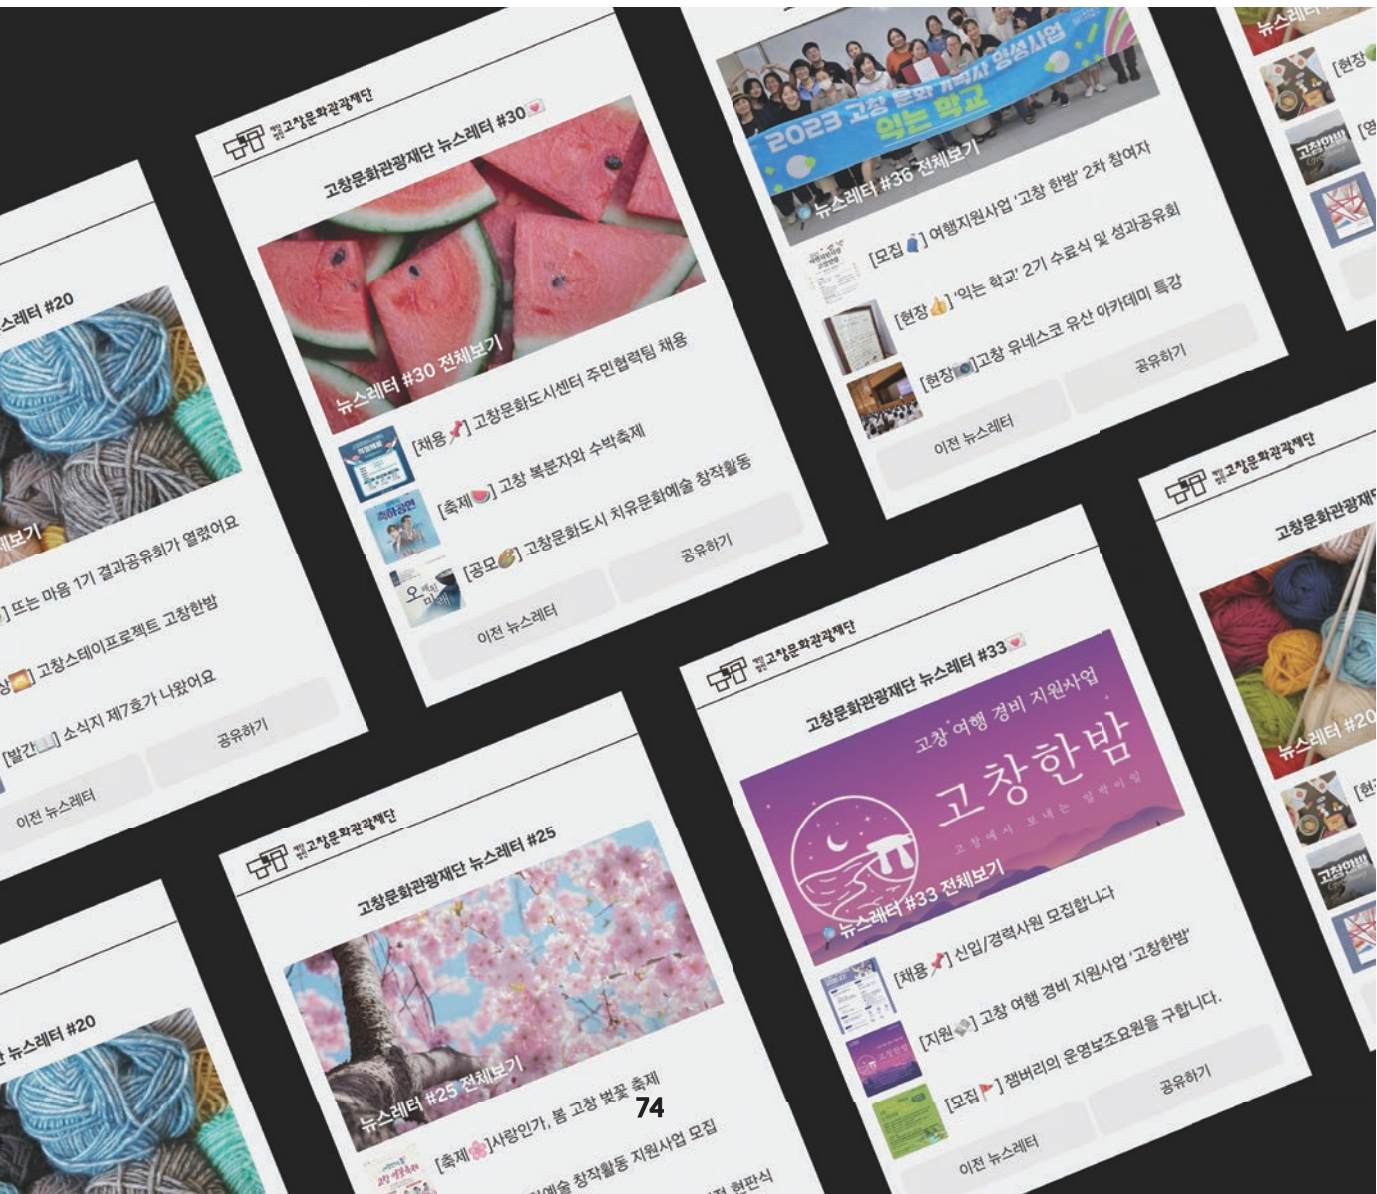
스레터 #20

체보기

] 뜨는 마음 1기 결과공유회가 열렸어요

상] 고창스테이프로젝트 고창한밤

[발간] 소식지 제7호가 나왔어요

이전 뉴스레터

공유하기

고창문화관광재단

고창문화관광재단 뉴스레터 #30

뉴스레터 #30 전체보기

[채용] 고창문화도시센터 주민협력팀 채용

[축제] 고창 복분자와 수박축제

[공모] 고창문화도시 치유문화예술 창작활동

이전 뉴스레터

공유하기

2023 고창 문화기획사 양성사업

익는 학교

뉴스레터 #36 전체보기

[모집] 여행지원사업 '고창 한밤' 2차 참여자

[현장] '익는 학교' 2기 수료식 및 성과공유회

[현장]고창 유네스코 유산 아카데미 특강

이전 뉴스레터

공유하기

뉴스레터

[현장

[영

고창문화관광재단

고창문화관광재단

뉴스레터 #20

[현

고창문화관광재단

고창문화관광재단 뉴스레터 #33

고창 여행 경비 지원사업

고창한밤

고창에서 보내는 일박이일

뉴스레터 #33 전체보기

[채용] 신입/경력사원 모집합니다

[지원] 고창 여행 경비 지원사업 '고창한밤'

[모집] 잼버리의 운영보조요원을 구합니다.

이전 뉴스레터

공유하기

고창문화관광재단

고창문화관광재단 뉴스레터 #25

뉴스레터 #25 전체보기

[축제]사랑인가, 봄 고창 벚꽃 축제

예술 창작활동 지원사업 모집

전 현판식

74

뉴스레터 #20